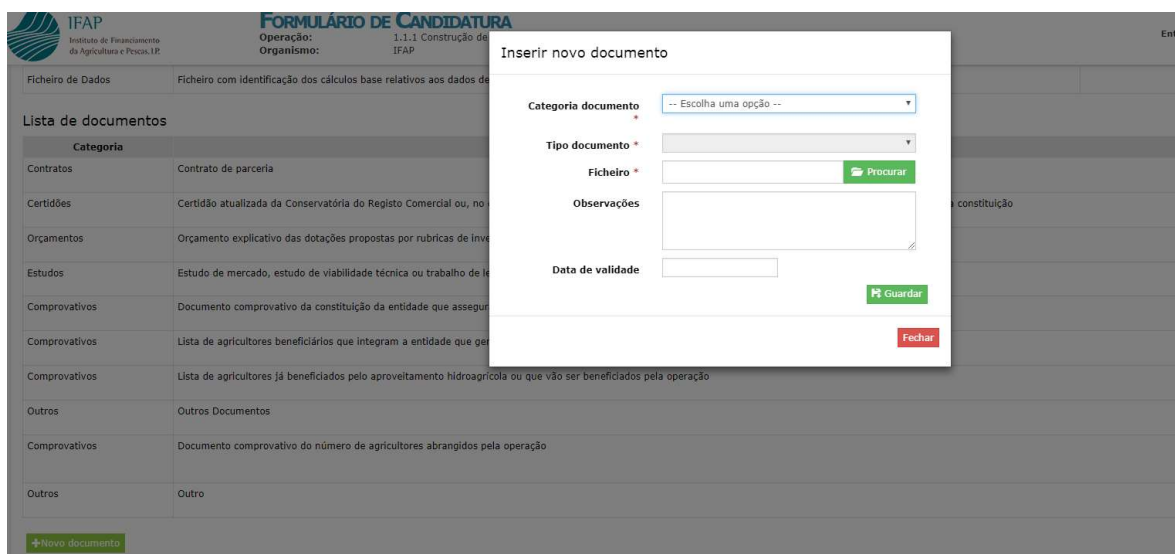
IFAP
Instituto de Financiamento da Agricultura e Pescas, I.P.

FORMULÁRIO DE CANDIDATURA
Operação: 1.1.1 Construção de
Organismo: IFAP

Ent

Ficheiro de Dados | Ficheiro com identificação dos cálculos base relativos aos dados de

Lista de documentos

| Categoria | |
|---|---|
| Contratos | Contrato de parceria |
| Certidões | Certidão atualizada da Conservatória do Registo Comercial ou, no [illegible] constituição |
| Orçamentos | Orçamento explicativo das dotações propostas por rubricas de inve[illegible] |
| Estudos | Estudo de mercado, estudo de viabilidade técnica ou trabalho de le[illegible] |
| Comprovativos | Documento comprovativo da constituição da entidade que assegur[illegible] |
| Comprovativos | Lista de agricultores beneficiários que integram a entidade que ger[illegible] |
| Comprovativos | Lista de agricultores já beneficiados pelo aproveitamento hidroagrícola ou que vão ser beneficiados pela operação |
| Outros | Outros Documentos |
| Comprovativos | Documento comprovativo do número de agricultores abrangidos pela operação |
| Outros | Outro |

+Novo documento

Inserir novo documento

Categoria documento * -- Escolha uma opção --
Tipo documento *
Ficheiro * Procurar
Observações
Data de validade
Guardar
Fechar